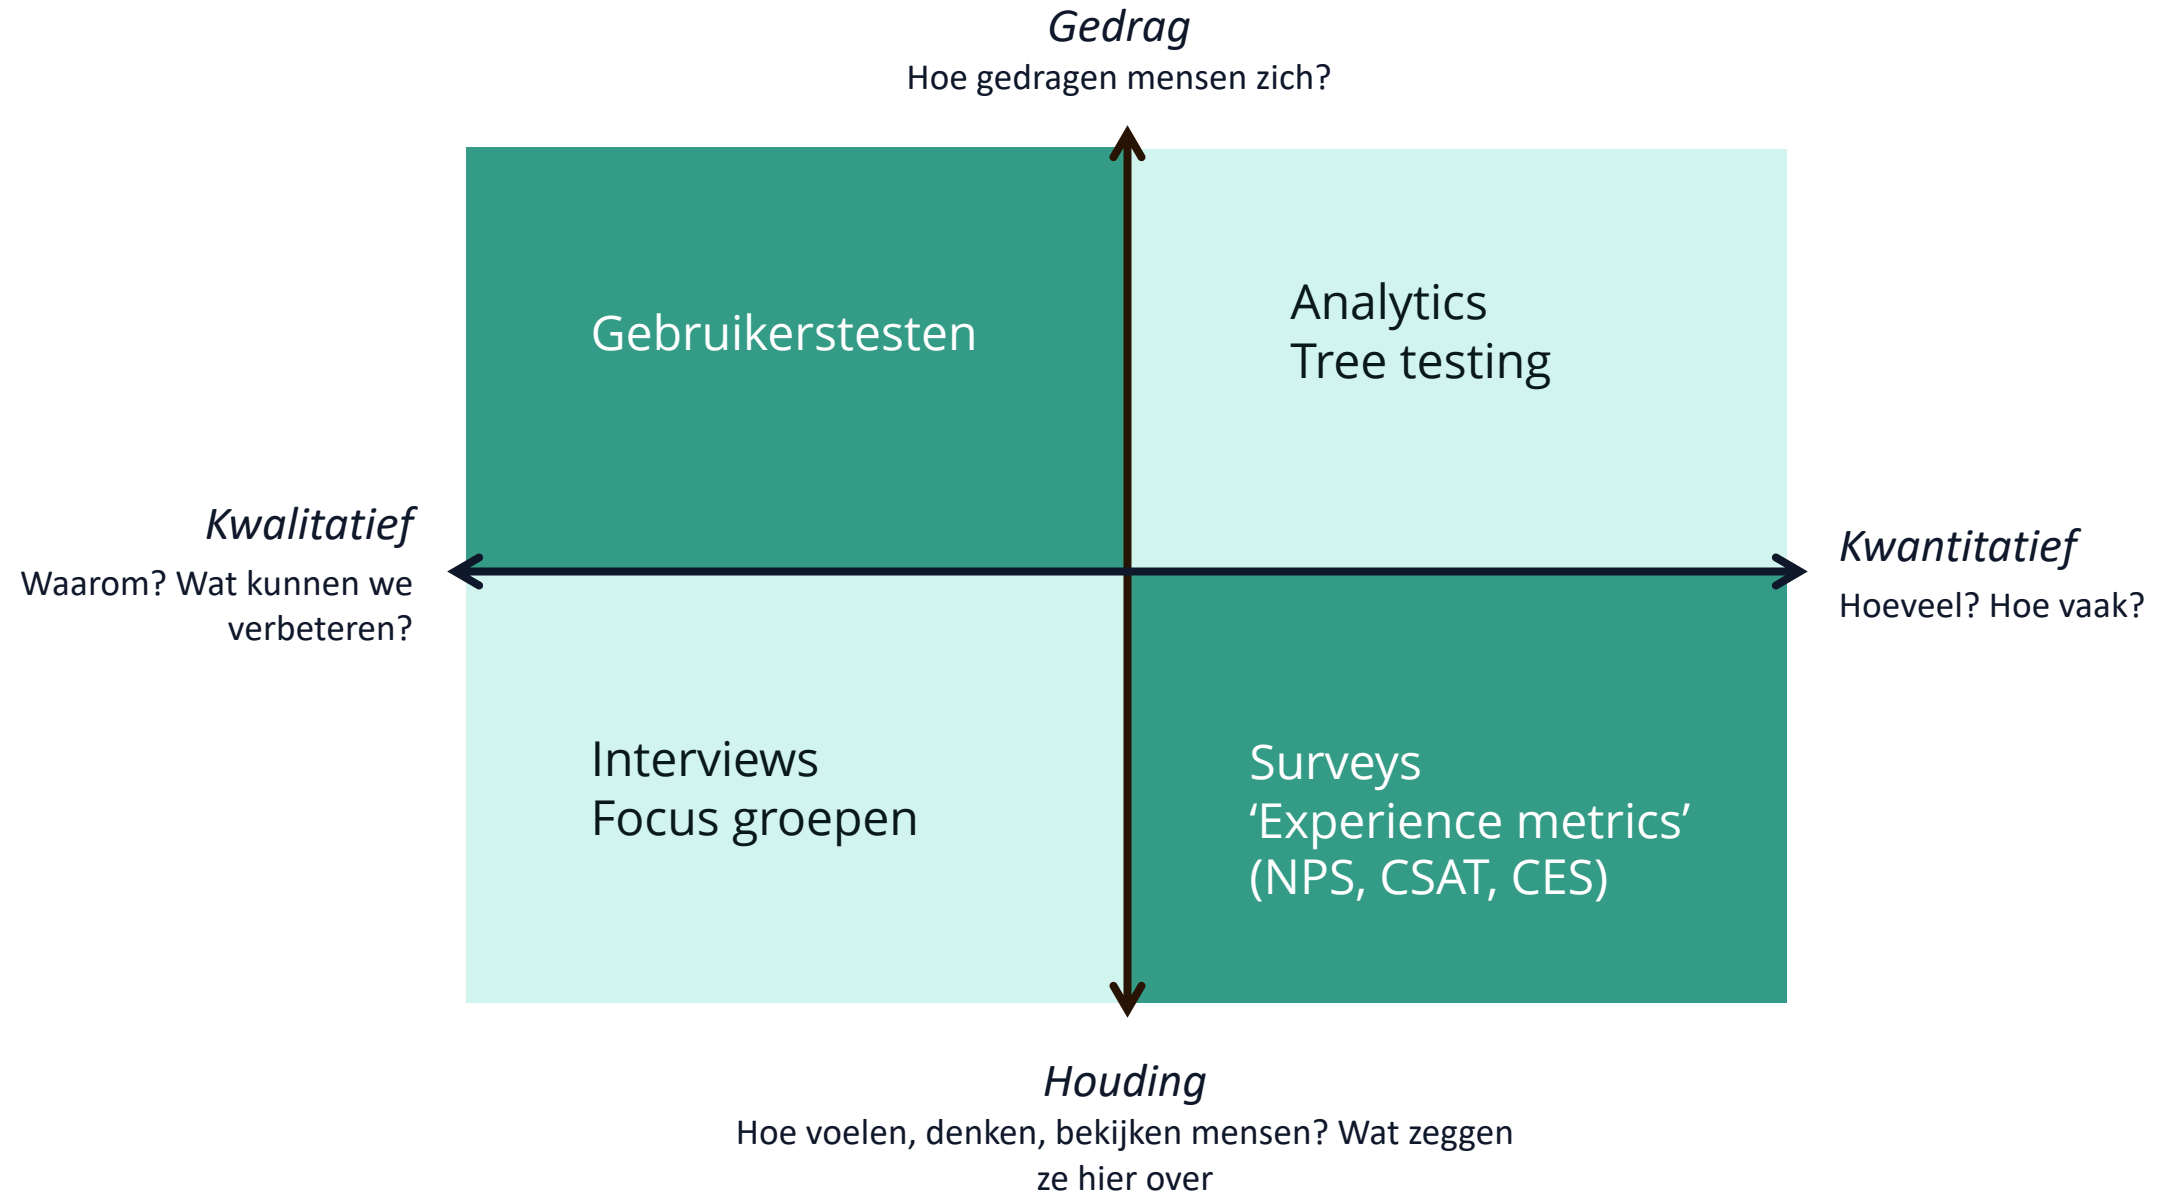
Gedrag
Hoe gedragen mensen zich?

Gebruikerstesten

Analytics
Tree testing

Kwalitatief
Waarom? Wat kunnen we verbeteren?

Kwantitatief
Hoeveel? Hoe vaak?

Interviews
Focus groepen

Surveys
‘Experience metrics’
(NPS, CSAT, CES)

Houding
Hoe voelen, denken, bekijken mensen? Wat zeggen ze hier over